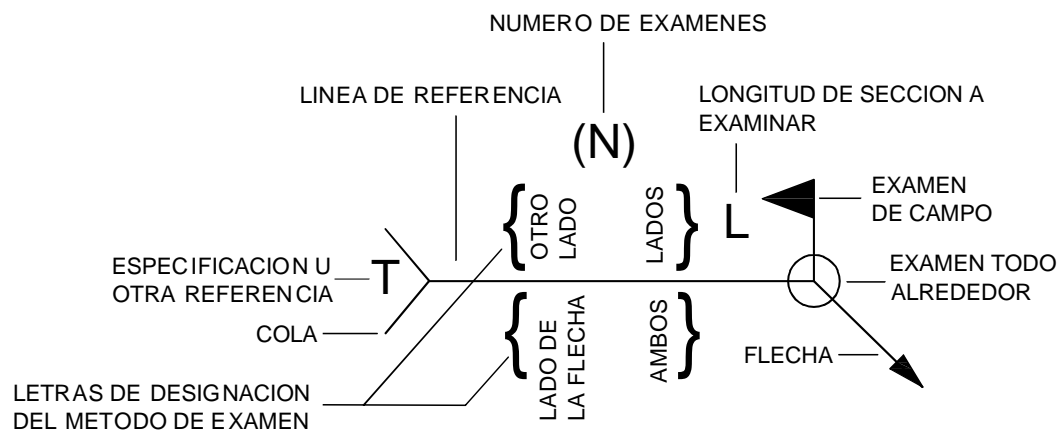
NUMERO DE EXAMENES

LINEA DE REFERENCIA

(N)

LONGITUD DE SECCION A EXAMINAR

OTRO LADO

LADOS

L

EXAMEN DE CAMPO

ESPECIFICACION U OTRA REFERENCIA

T

EXAMEN TODO ALREDEDOR

COLA

LADO DE LA FLECHA

AMBOS

FLECHA

LETRAS DE DESIGNACION DEL METODO DE EXAMEN